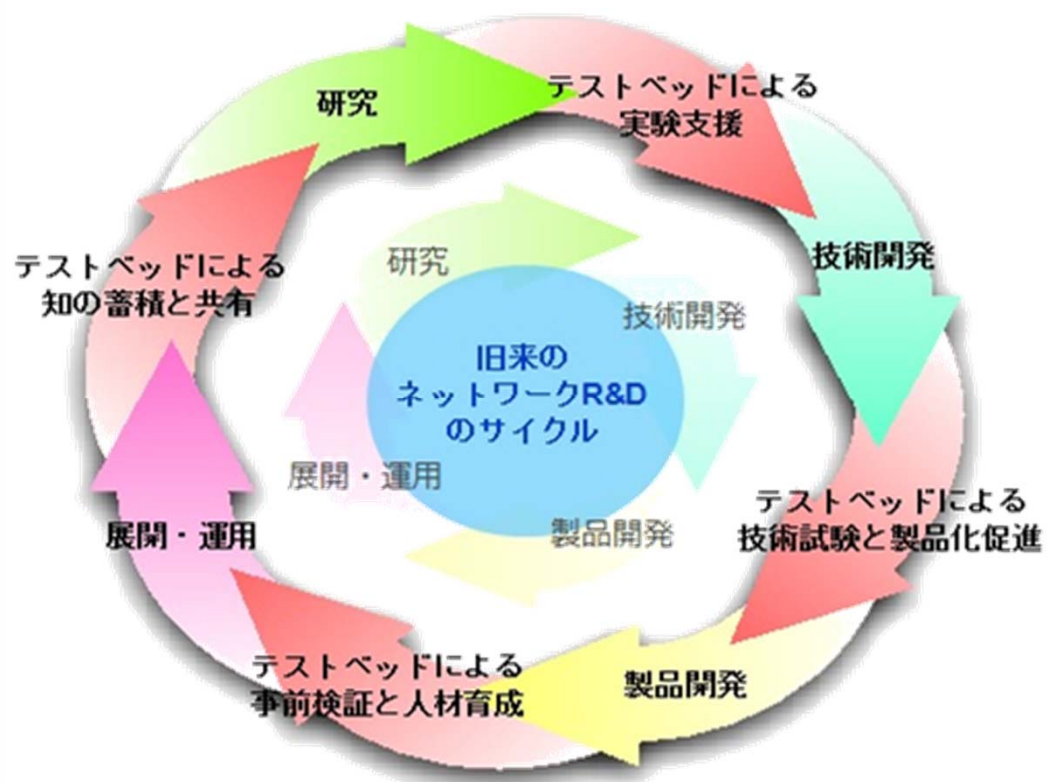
研究

テストベッドによる
実験支援

技術開発

テストベッドによる
技術試験と製品化促進

製品開発

テストベッドによる
事前検証と人材育成

展開・運用

テストベッドによる
知の蓄積と共有

研究

技術開発

旧来の
ネットワークR&D
のサイクル

製品開発

展開・運用